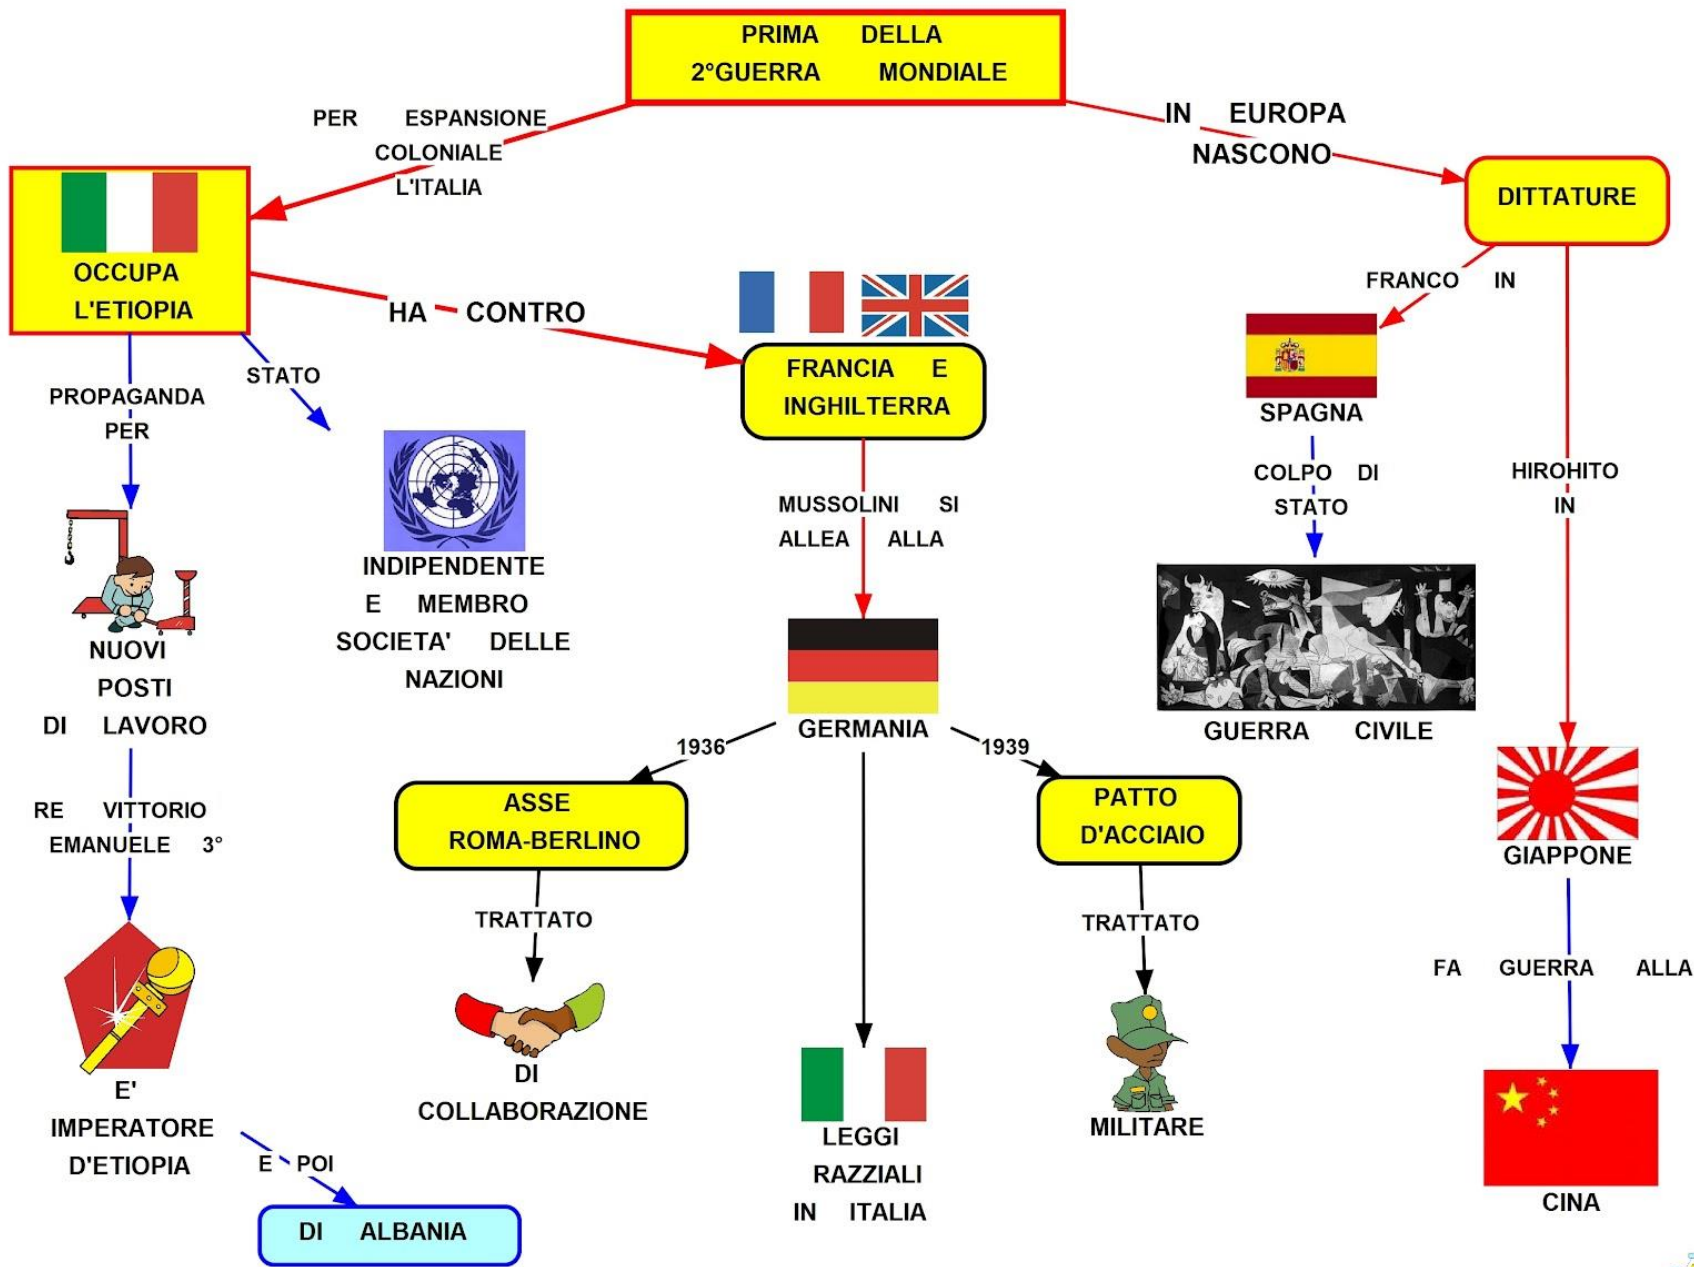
PRIMA DELLA 2°GUERRA MONDIALE

PER ESPANSIONE COLONIALE L'ITALIA

OCCUPA L'ETIOPIA

HA CONTRO

FRANCIA E INGHILTERRA

IN EUROPA NASCONO

DITTATURE

PROPAGANDA PER

NUOVI POSTI DI LAVORO

RE VITTORIO EMANUELE 3°

E' IMPERATORE D'ETIOPIA

E POI

DI ALBANIA

STATO

INDIPENDENTE E MEMBRO SOCIETA' DELLE NAZIONI

MUSSOLINI SI ALLEA ALLA

GERMANIA

1936

ASSE ROMA-BERLINO

TRATTATO

DI COLLABORAZIONE

LEGGI RAZZIALI IN ITALIA

1939

PATTO D'ACCIAIO

TRATTATO

MILITARE

FRANCO IN

SPAGNA

COLPO DI STATO

GUERRA CIVILE

HIROHITO IN

GIAPPONE

FA GUERRA ALLA

CINA